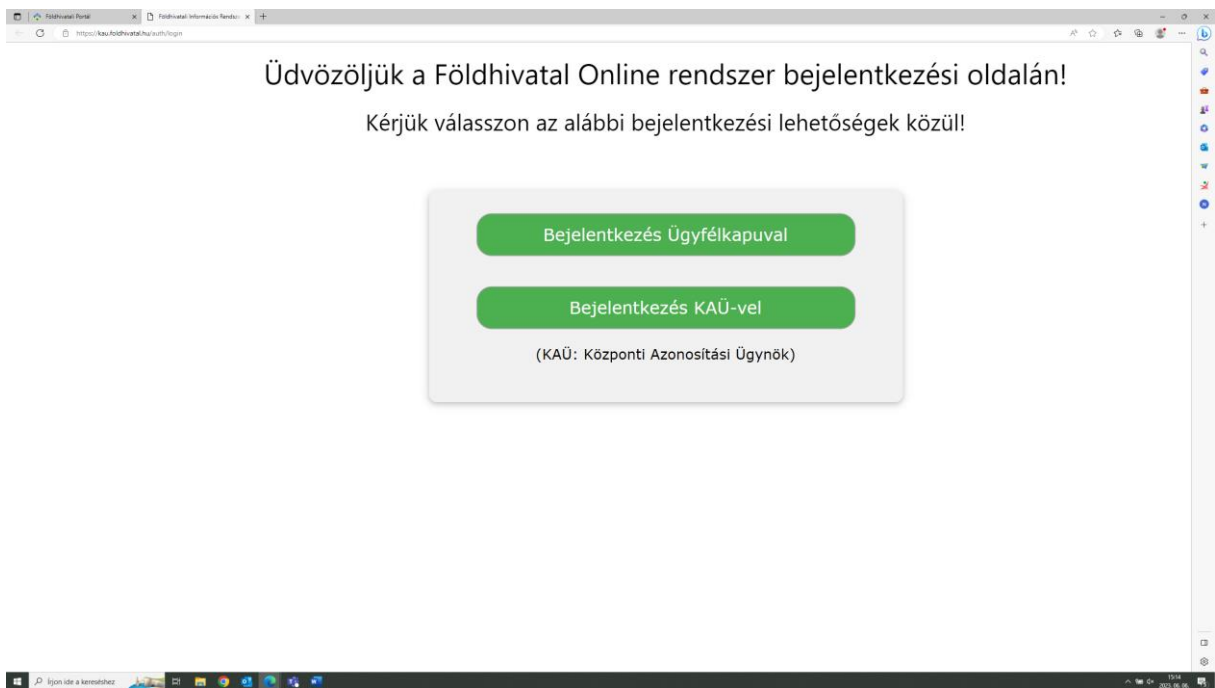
Földhivatali Portál
Földhivatali Információs Rendsz
https://kau.foldhivatal.hu/auth/login

Üdvözöljük a Földhivatal Online rendszer bejelentkezési oldalán!

Kérjük válasszon az alábbi bejelentkezési lehetőségek közül!

Bejelentkezés Ügyfélkapuval

Bejelentkezés KAÜ-vel

(KAÜ: Központi Azonosítási Ügynök)

Írjon ide a kereséshez

15:14
2023. 06. 06.